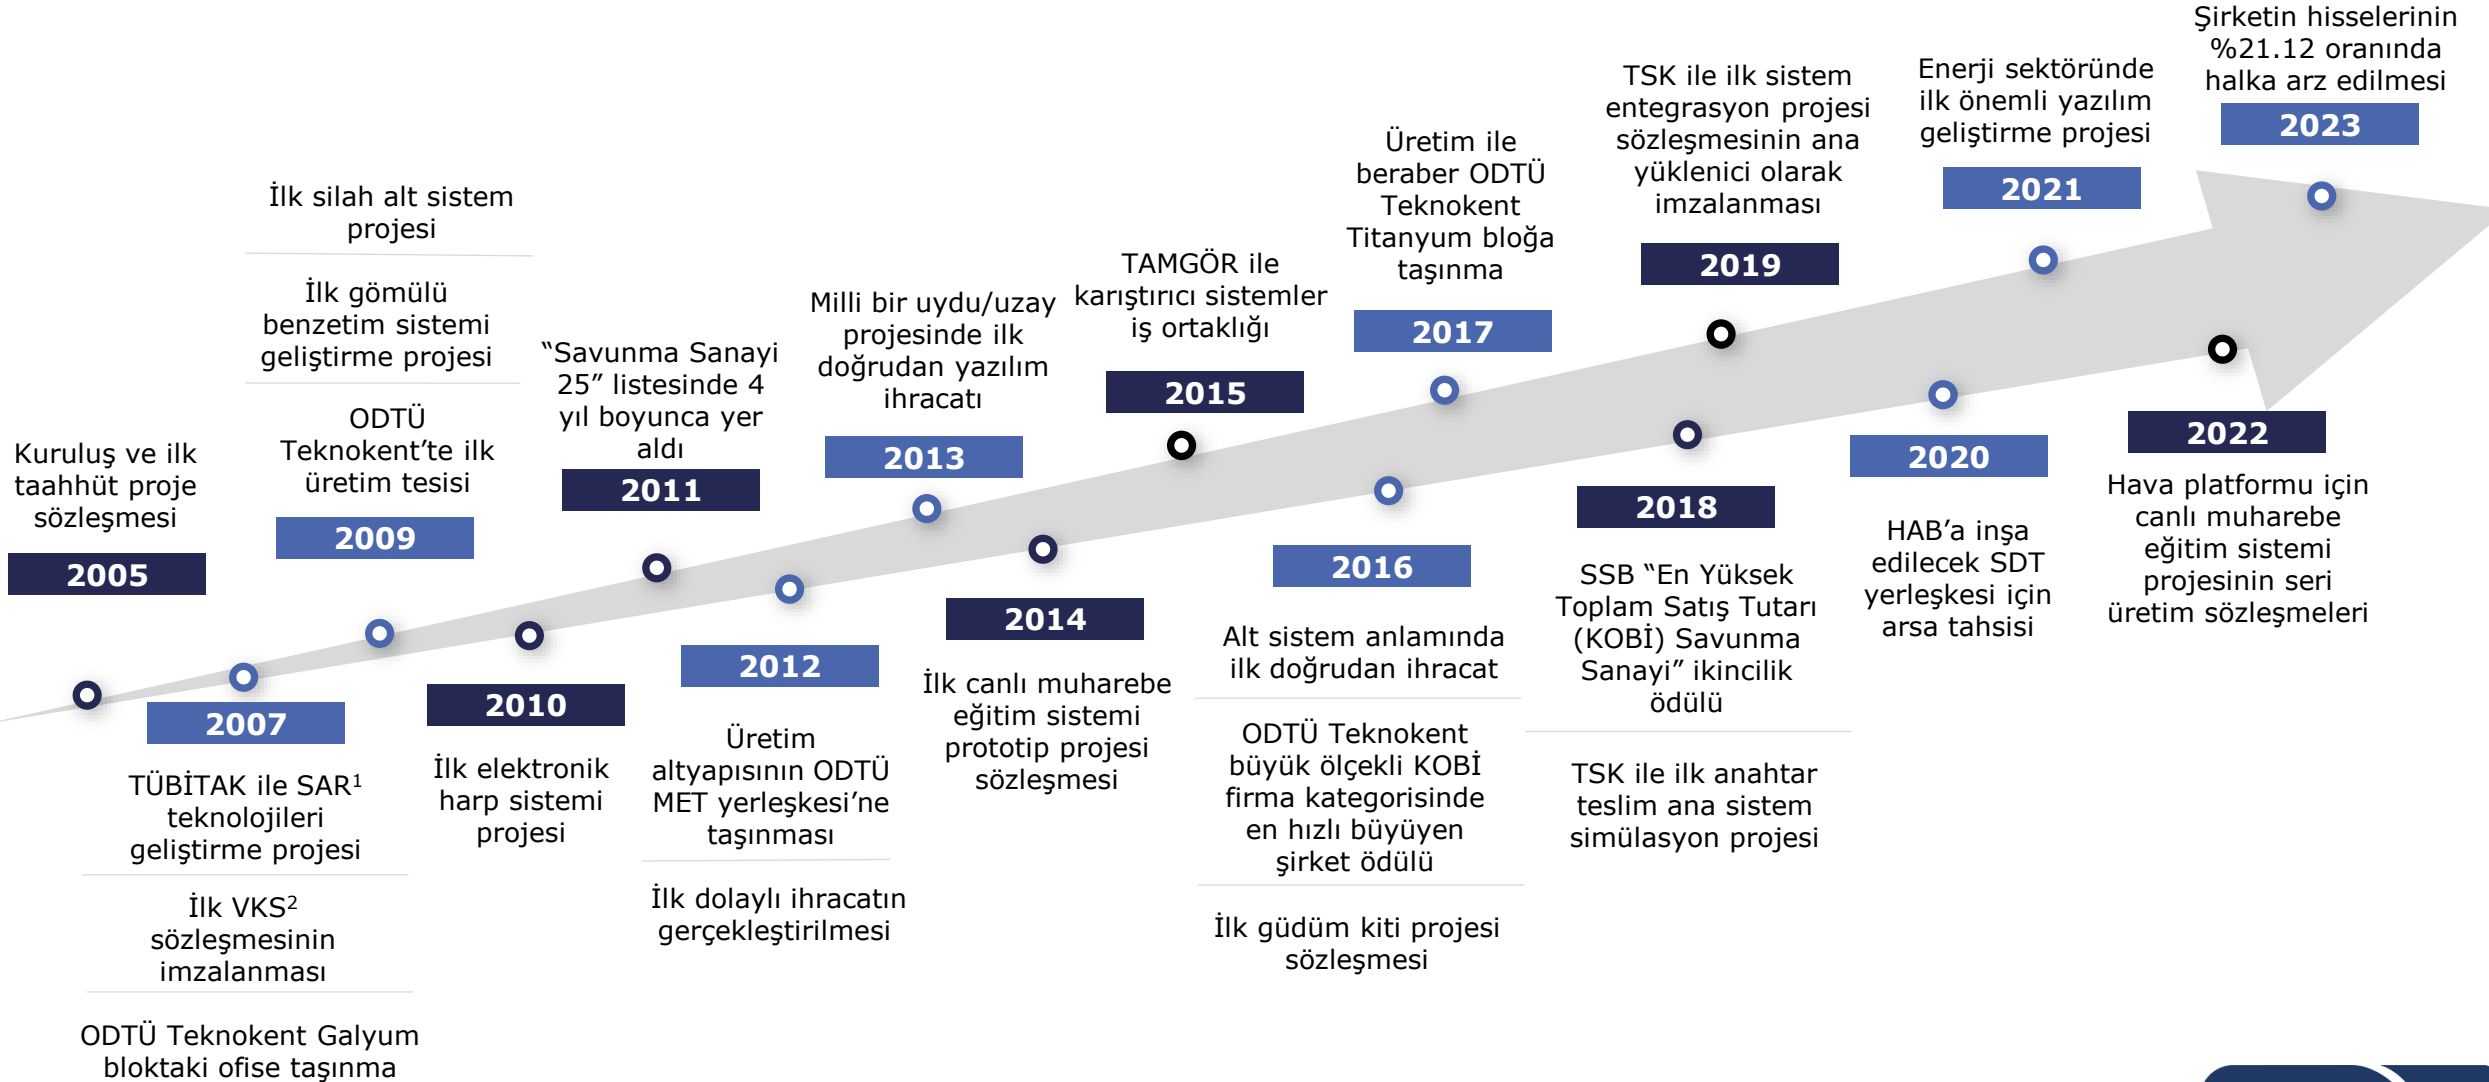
Kuruluş ve ilk taahhüt proje sözleşmesi

2005

2007

TÜBİTAK ile SAR¹ teknolojileri geliştirme projesi

İlk VKS² sözleşmesinin imzalanması

ODTÜ Teknokent Galyum bloktaki ofise taşınma

İlk silah alt sistem projesi

İlk gömülü benzetim sistemi geliştirme projesi

ODTÜ Teknokent'te ilk üretim tesisi

2009

2010

İlk elektronik harp sistemi projesi

"Savunma Sanayi 25" listesinde 4 yıl boyunca yer aldı

2011

2012

Üretim altyapısının ODTÜ MET yerleşkesi'ne taşınması

İlk dolaylı ihracatın gerçekleştirilmesi

Milli bir uydu/uzay projesinde ilk doğrudan yazılım ihracatı

2013

2014

İlk canlı muharebe eğitim sistemi prototip projesi sözleşmesi

TAMGÖR ile karıştırıcı sistemler iş ortaklığı

2015

2016

Alt sistem anlamında ilk doğrudan ihracat

ODTÜ Teknokent büyük ölçekli KOBİ firma kategorisinde en hızlı büyüyen şirket ödülü

İlk güdüm kiti projesi sözleşmesi

Üretim ile beraber ODTÜ Teknokent Titanyum bloğa taşınma

2017

2018

SSB "En Yüksek Toplam Satış Tutarı (KOBİ) Savunma Sanayi" ikincilik ödülü

TSK ile ilk anahtar teslim ana sistem simülasyon projesi

TSK ile ilk sistem entegrasyon projesi sözleşmesinin ana yüklenici olarak imzalanması

2019

2020

HAB'a inşa edilecek SDT yerleşkesi için arsa tahsisi

Enerji sektöründe ilk önemli yazılım geliştirme projesi

2021

2022

Hava platformu için canlı muharebe eğitim sistemi projesinin seri üretim sözleşmeleri

Şirketin hisselerinin %21.12 oranında halka arz edilmesi

2023